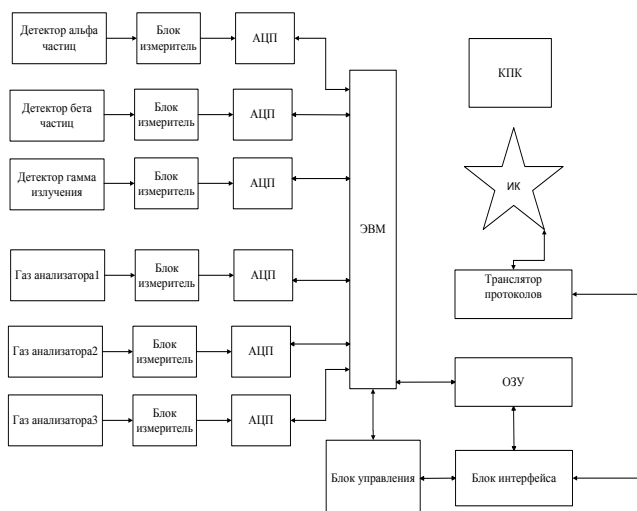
Детектор альфа частиц

Блок измеритель

АЦП

Детектор бета частиц

Блок измеритель

АЦП

Детектор гамма излучения

Блок измеритель

АЦП

Газ анализатора1

Блок измеритель

АЦП

Газ анализатора2

Блок измеритель

АЦП

Газ анализатора3

Блок измеритель

АЦП

ЭВМ

КПК

ИК

Транслятор протоколов

ОЗУ

Блок управления

Блок интерфейса